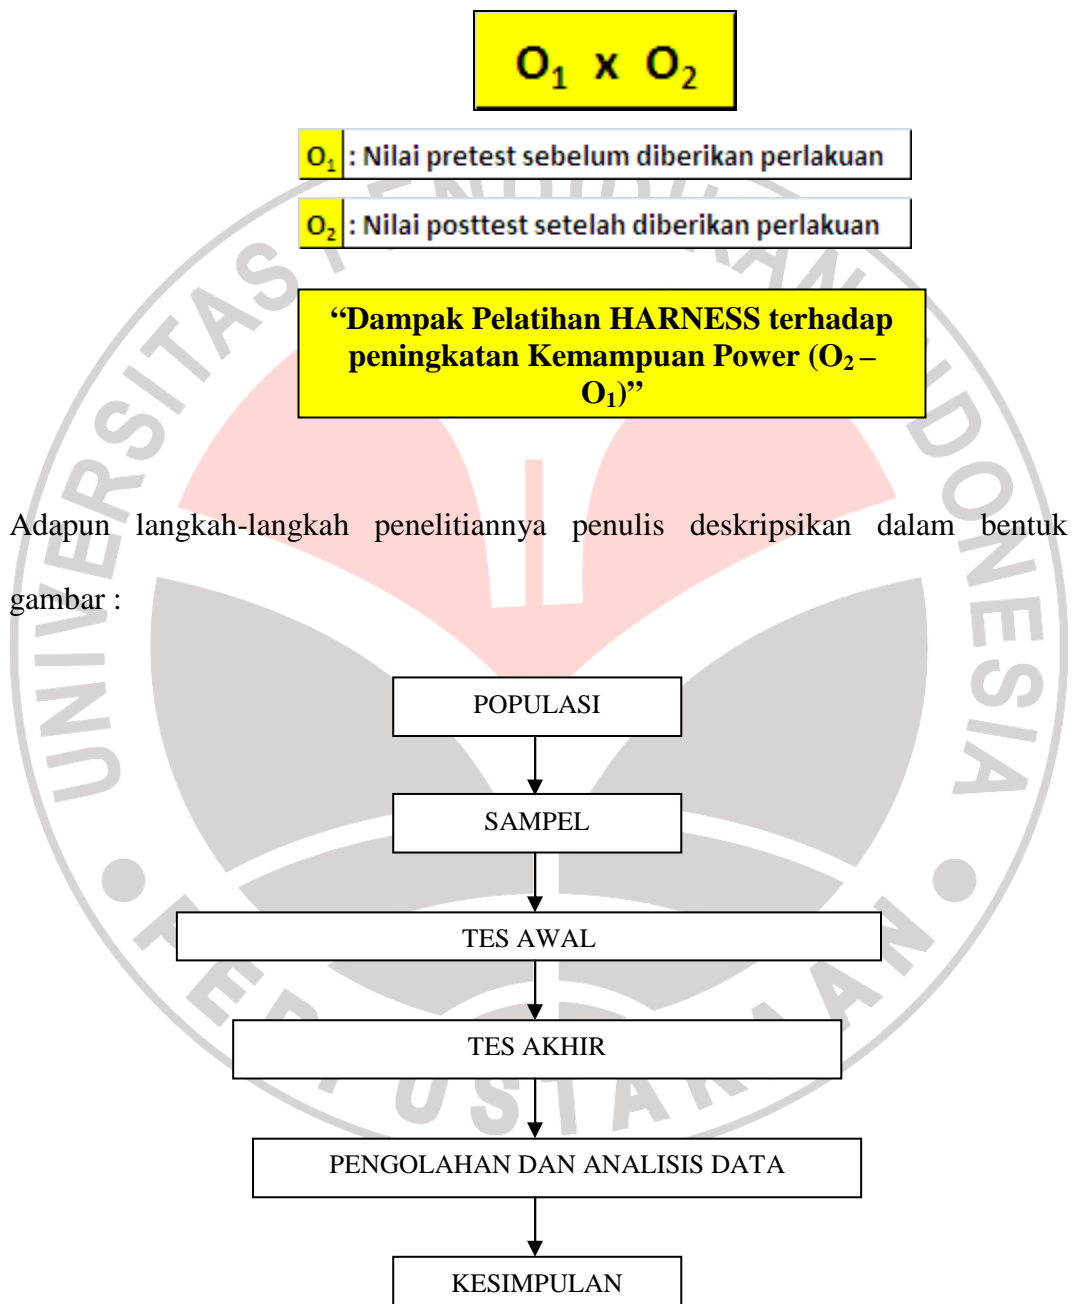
$O_1$ x $O_2$

$O_1$ : Nilai pretest sebelum diberikan perlakuan

$O_2$ : Nilai posttest setelah diberikan perlakuan

"Dampak Pelatihan HARNESS terhadap peningkatan Kemampuan Power ($O_2$ – $O_1$)"

Adapun langkah-langkah penelitiannya penulis deskripsikan dalam bentuk gambar :

POPULASI

SAMPEL

TES AWAL

TES AKHIR

PENGOLAHAN DAN ANALISIS DATA

KESIMPULAN